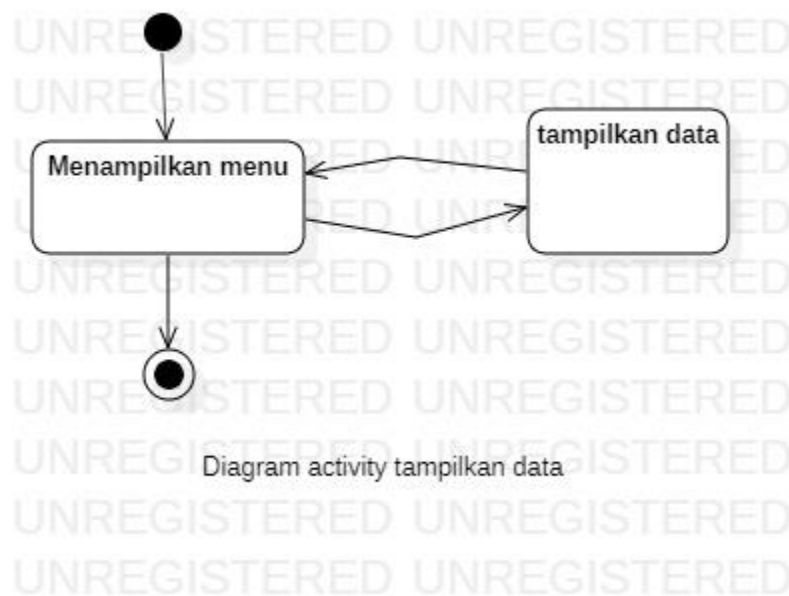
UNREGISTERED UNREGISTERED
UNREGISTERED UNREGISTERED

Menampilkan menu

tampilkan data

UNREGISTERED UNREGISTERED
UNREGISTERED UNREGISTERED
UNREGISTERED UNREGISTERED

Diagram activity tampilkan data

UNREGISTERED UNREGISTERED
UNREGISTERED UNREGISTERED